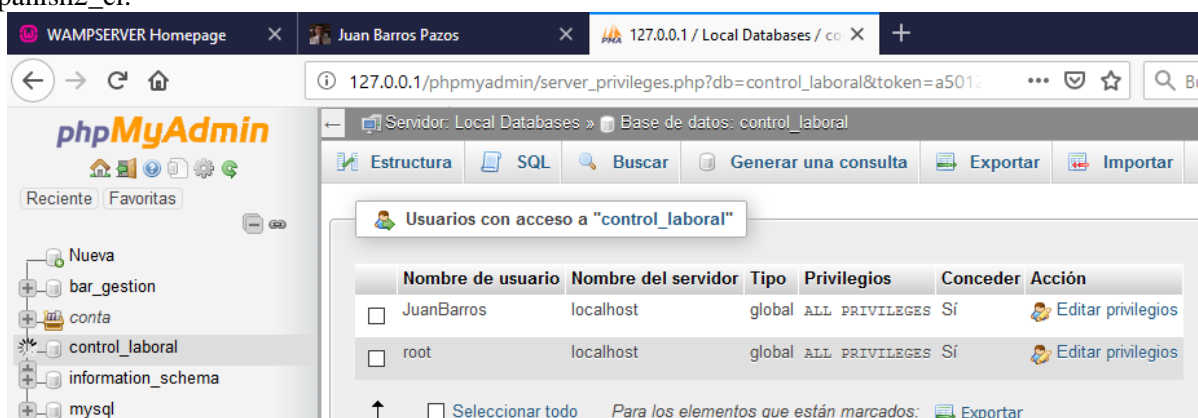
WAMPSERVER Homepage
Juan Barros Pazos
127.0.0.1 / Local Databases / co
127.0.0.1/phpmyadmin/server_privileges.php?db=control_laboral&token=a501
phpMyAdmin
Reciente Favoritas
Nueva
bar_gestion
conta
control_laboral
information_schema
mysql
Servidor: Local Databases » Base de datos: control_laboral
Estructura SQL Buscar Generar una consulta Exportar Importar
Usuarios con acceso a "control_laboral"

| | Nombre de usuario | Nombre del servidor | Tipo | Privilegios | Conceder | Acción |
|---|---|---|---|---|---|---|
| | JuanBarros | localhost | global | ALL PRIVILEGES | Sí | Editar privilegios |
| | root | localhost | global | ALL PRIVILEGES | Sí | Editar privilegios |

Seleccionar todo Para los elementos que están marcados: Exportar